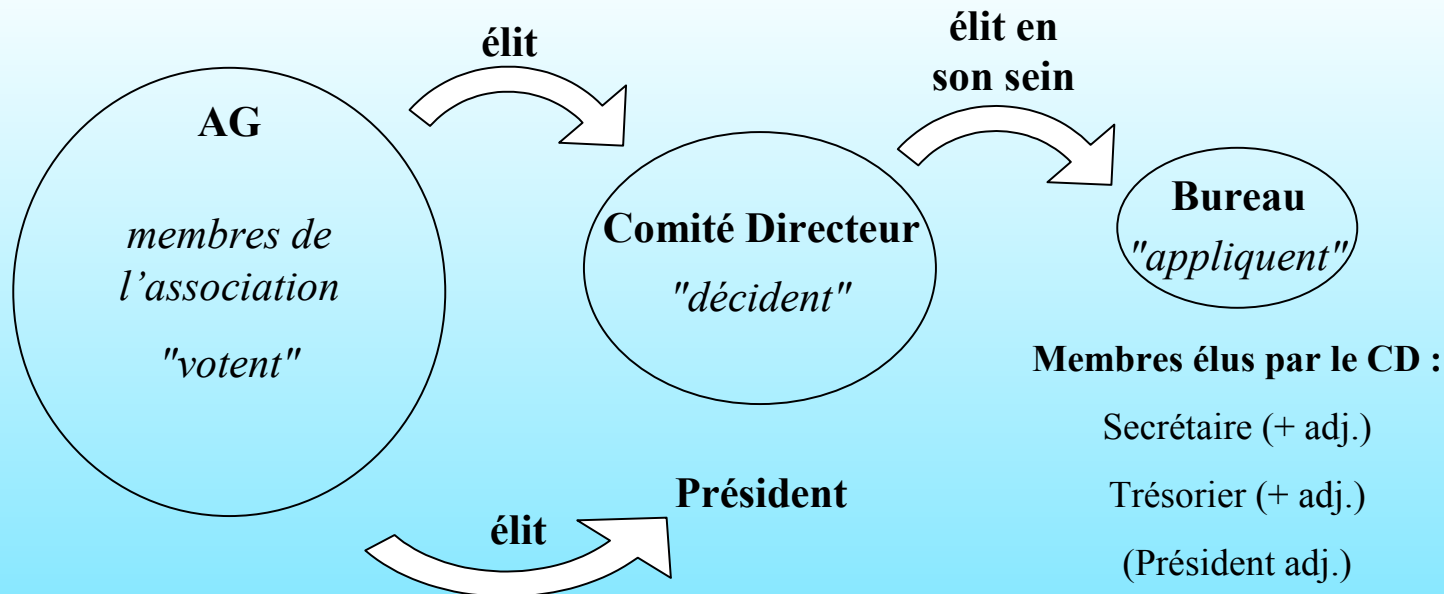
AG

membres de l’association

"votent"

élit

Comité Directeur

"décident"

élit en son sein

Bureau

"appliquent"

Membres élus par le CD :

Secrétaire (+ adj.)

Trésorier (+ adj.)

(Président adj.)

élit

Président